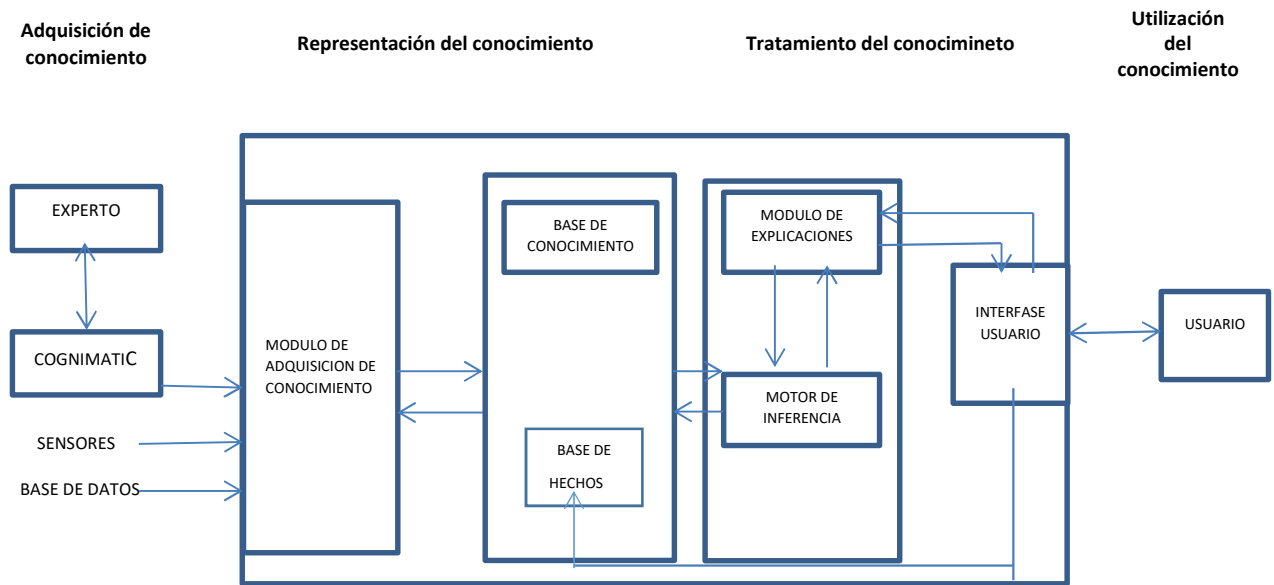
Adquisición de conocimiento

Representación del conocimiento

Tratamiento del conocimineto

Utilización del conocimiento

EXPERTO

COGNIMATIC

SENSORES

BASE DE DATOS

MODULO DE ADQUISICION DE CONOCIMIENTO

BASE DE CONOCIMIENTO

BASE DE HECHOS

MODULO DE EXPLICACIONES

MOTOR DE INFERENCIA

INTERFASE USUARIO

USUARIO